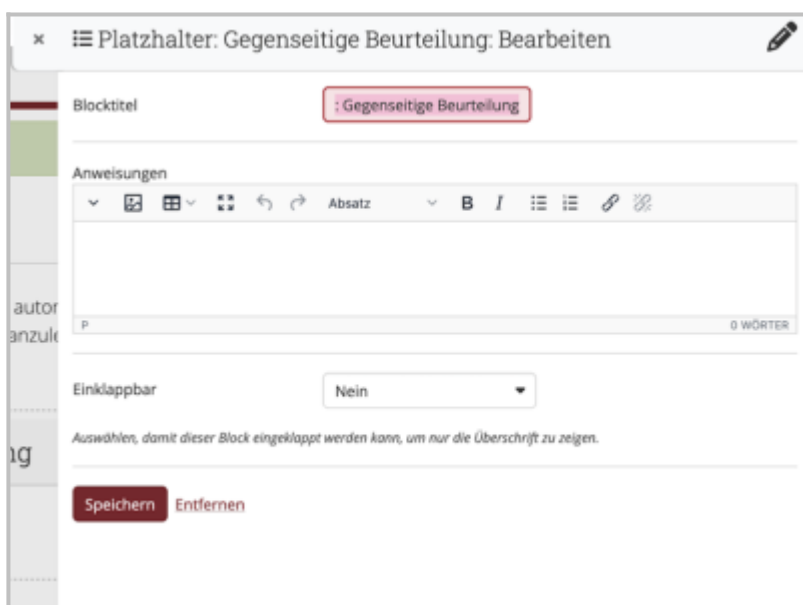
× Platzhalter: Gegenseitige Beurteilung: Bearbeiten

Blocktitel : Gegenseitige Beurteilung

Anweisungen

Absatz B I

P 0 WÖRTER

autor
anzul

Einklappbar Nein

Auswählen, damit dieser Block eingeklappt werden kann, um nur die Überschrift zu zeigen.

ıg

Speichern Entfernen